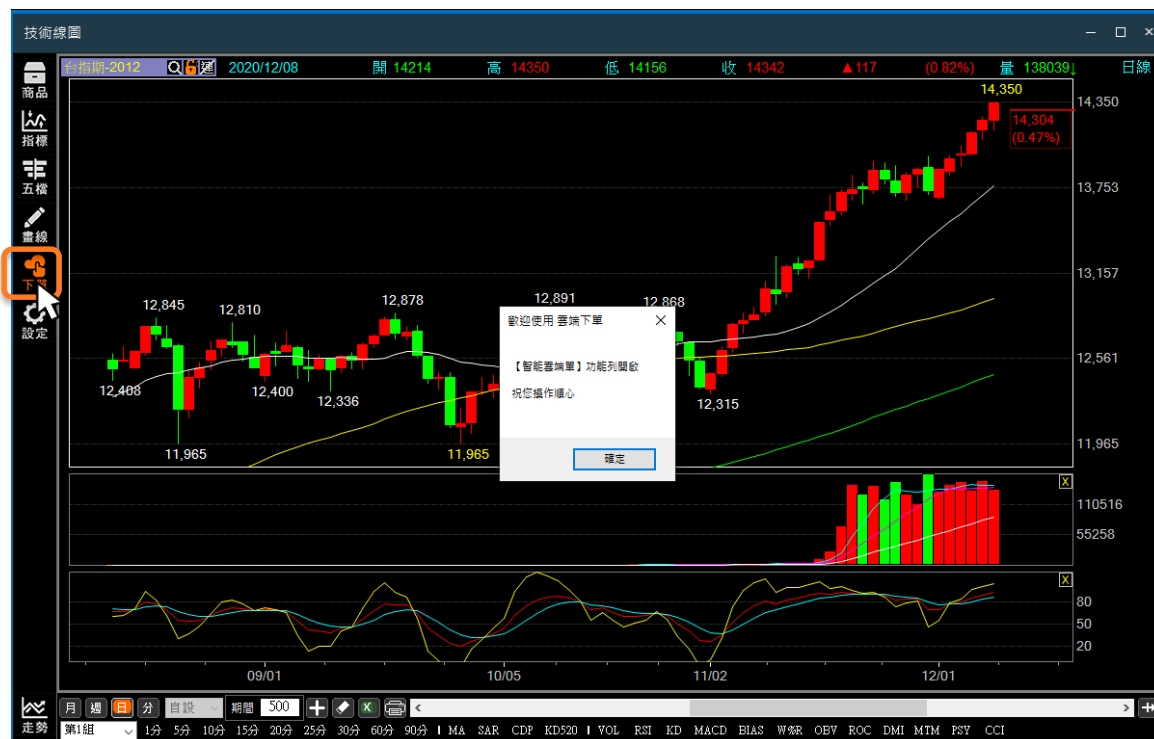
技術線圖

商品
指標
五檔
畫線
下單
設定
走勢

台指期-2012 2020/12/08 開 14214 高 14350 低 14156 收 14342 ▲117 (0.82%) 量 138039 日線

14,350
14,304
(0.47%)
14,350
13,753
13,157
12,561
11,965

12,845
12,810
12,878
12,891
12,868
12,408
12,400
12,336
11,965
11,965
12,315

歡迎使用 雲端下單

【智能雲端單】功能列開啟

祝您操作順心

確定

110516
55258

80
50
20

09/01
10/05
11/02
12/01

月 週 日 分 自設 期間 500

第1組 1分 5分 10分 15分 20分 25分 30分 60分 90分 MA SAR CDP KD520 VOL RSI KD MACD BIAS W%R OBV ROC DMI MTM PSY CCI